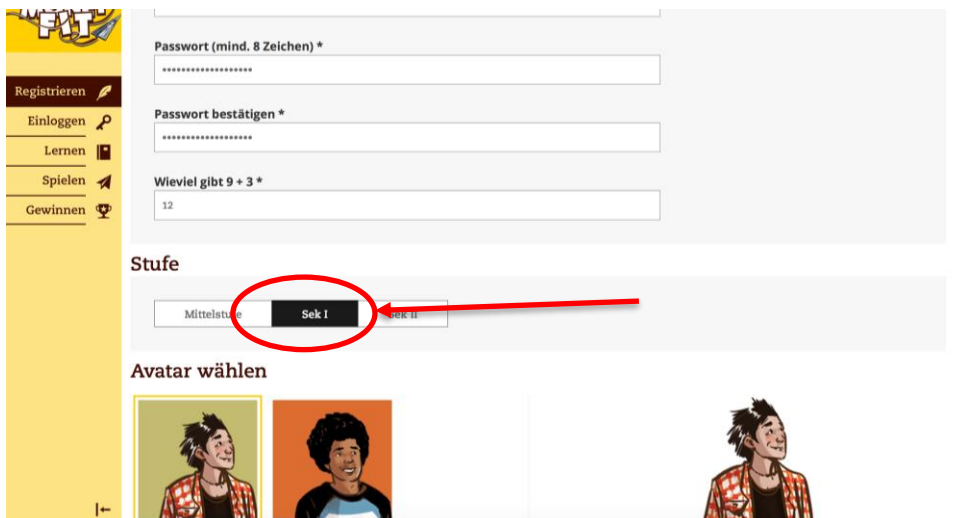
FIT

Registrieren
Einloggen
Lernen
Spielen
Gewinnen

Passwort (mind. 8 Zeichen) *
••••••••••••••••••••

Passwort bestätigen *
••••••••••••••••••••

Wieviel gibt 9 + 3 *
12

Stufe

Mittelstufe | Sek I | Sek II

Avatar wählen